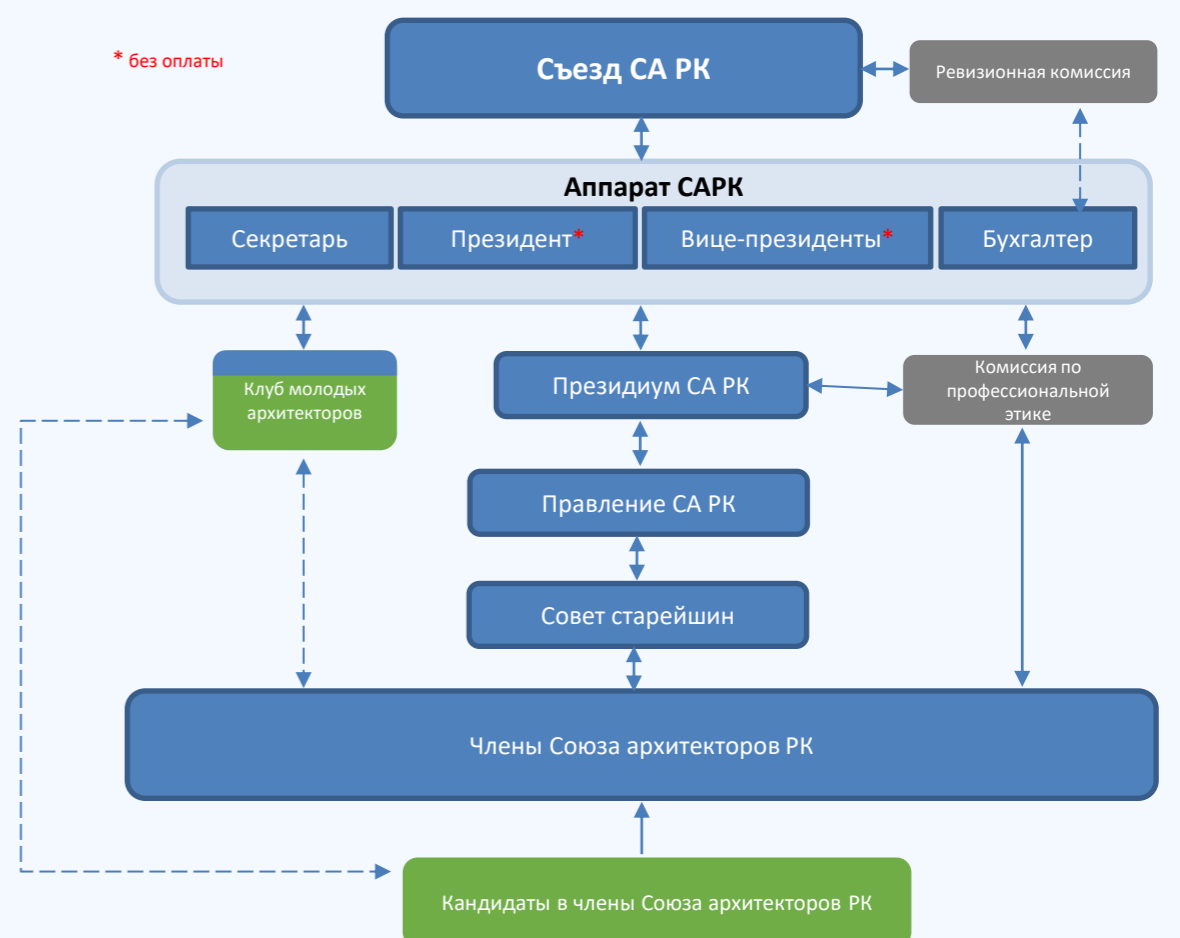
* без оплаты

Съезд СА РК

Ревизионная комиссия

Аппарат САРК

Секретарь

Президент*

Вице-президенты*

Бухгалтер

Клуб молодых архитекторов

Президиум СА РК

Комиссия по профессиональной этике

Правление СА РК

Совет старейшин

Члены Союза архитекторов РК

Кандидаты в члены Союза архитекторов РК